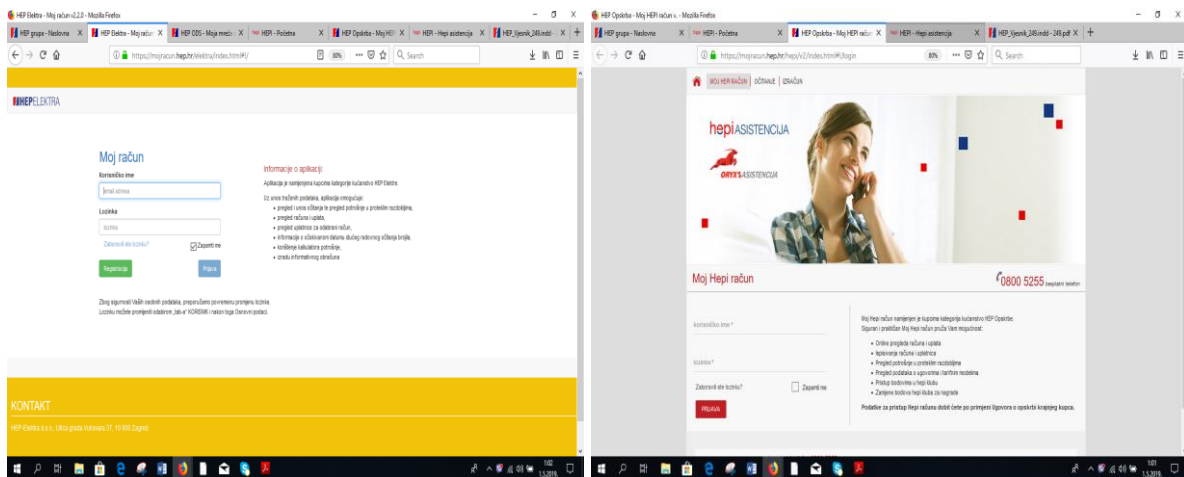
HEP Elektra - Moj račun v2.2.0 - Mozilla Firefox

HEP grupa - Naslovna | HEP Elektra - Moj raču | HEP ODS - Moja mreža | HEPI - Početna | HEP Opskrba - Moj HEP | HEPI - Hepi asistencija | HEP_Vjesnik_249.indd

https://mojracun.hep.hr/elektra/index.html#!/ | 80% | Search

HEPELEKTRA

Moj račun

Korisničko ime

Email adresa

Lozinka

lozinka

Zaboravili ste lozinku?

Zapamti me

Registracija

Prijava

Informacije o aplikaciji:

Aplikacija je namijenjena kupcima kategorije kućanstvo HEP Elektre.

Uz unos traženih podataka, aplikacija omogućuje:

• pregled i unos očitanja te pregled potrošnje u proteklim razdobljima,
• pregled računa i uplata,
• pregled uplatnice za odabrani račun,
• informacije o očekivanom datumu slijedećeg redovnog očitanja brojila,
• korištenje kalkulatora potrošnje,
• izradu informativnog obračuna

Zbog sigurnosti Vaših osobnih podataka, preporučamo povremenu promjenu lozinke.
Lozinku možete promijeniti odabirom „tab-a" KORISNIK i nakon toga Osnovni podaci.

KONTAKT

HEP-Elektra d.o.o., Ulica grada Vukovara 37, 10 000 Zagreb

1:02
1.5.2019.

HEP Opskrba - Moj HEPI račun - Mozilla Firefox

HEP grupa - Naslovna | HEPI - Početna | HEP Opskrba - Moj HEPI raču | HEPI - Hepi asistencija | HEP_Vjesnik_249.indd - 249.pdf

https://mojracun.hep.hr/hepi/v2/index.html#!/login | 80% | Search

MOJ HEPI RAČUN | OČITANJE | IZRAČUN

hepi ASISTENCIJA

ORYX ASISTENCIJA

Moj Hepi račun

0800 5255 besplatni telefon

korisničko ime *

lozinka *

Zaboravili ste lozinku?

Zapamti me

PRIJAVA

Moj Hepi račun namijenjen je kupcima kategorije kućanstvo HEP Opskrbe.
Siguran i praktičan Moj Hepi račun pruža Vam mogućnost:

• Online pregleda računa i uplata
• Isplaćivanje računa i uplatnica
• Pregled potrošnje u proteklim razdobljima
• Pregled podataka o ugovorima i tarifnim modelima
• Pristup bodovima u hepi klubu
• Zamjene bodova hepi kluba za nagrade

Podatke za pristup Hepi računu dobit ćete po primjeni ugovora o opskrbi krajnjeg kupca.

1:01
1.5.2019.